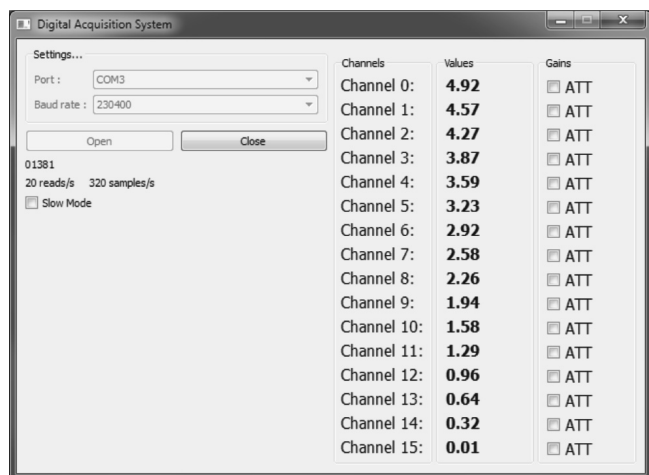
Digital Acquisition System

Settings...

Port : COM3

Baud rate : 230400

Open

Close

01381

20 reads/s 320 samples/s

Slow Mode

| Channels | Values | Gains |
|---|---|---|
| Channel 0: | 4.92 | ATT |
| Channel 1: | 4.57 | ATT |
| Channel 2: | 4.27 | ATT |
| Channel 3: | 3.87 | ATT |
| Channel 4: | 3.59 | ATT |
| Channel 5: | 3.23 | ATT |
| Channel 6: | 2.92 | ATT |
| Channel 7: | 2.58 | ATT |
| Channel 8: | 2.26 | ATT |
| Channel 9: | 1.94 | ATT |
| Channel 10: | 1.58 | ATT |
| Channel 11: | 1.29 | ATT |
| Channel 12: | 0.96 | ATT |
| Channel 13: | 0.64 | ATT |
| Channel 14: | 0.32 | ATT |
| Channel 15: | 0.01 | ATT |